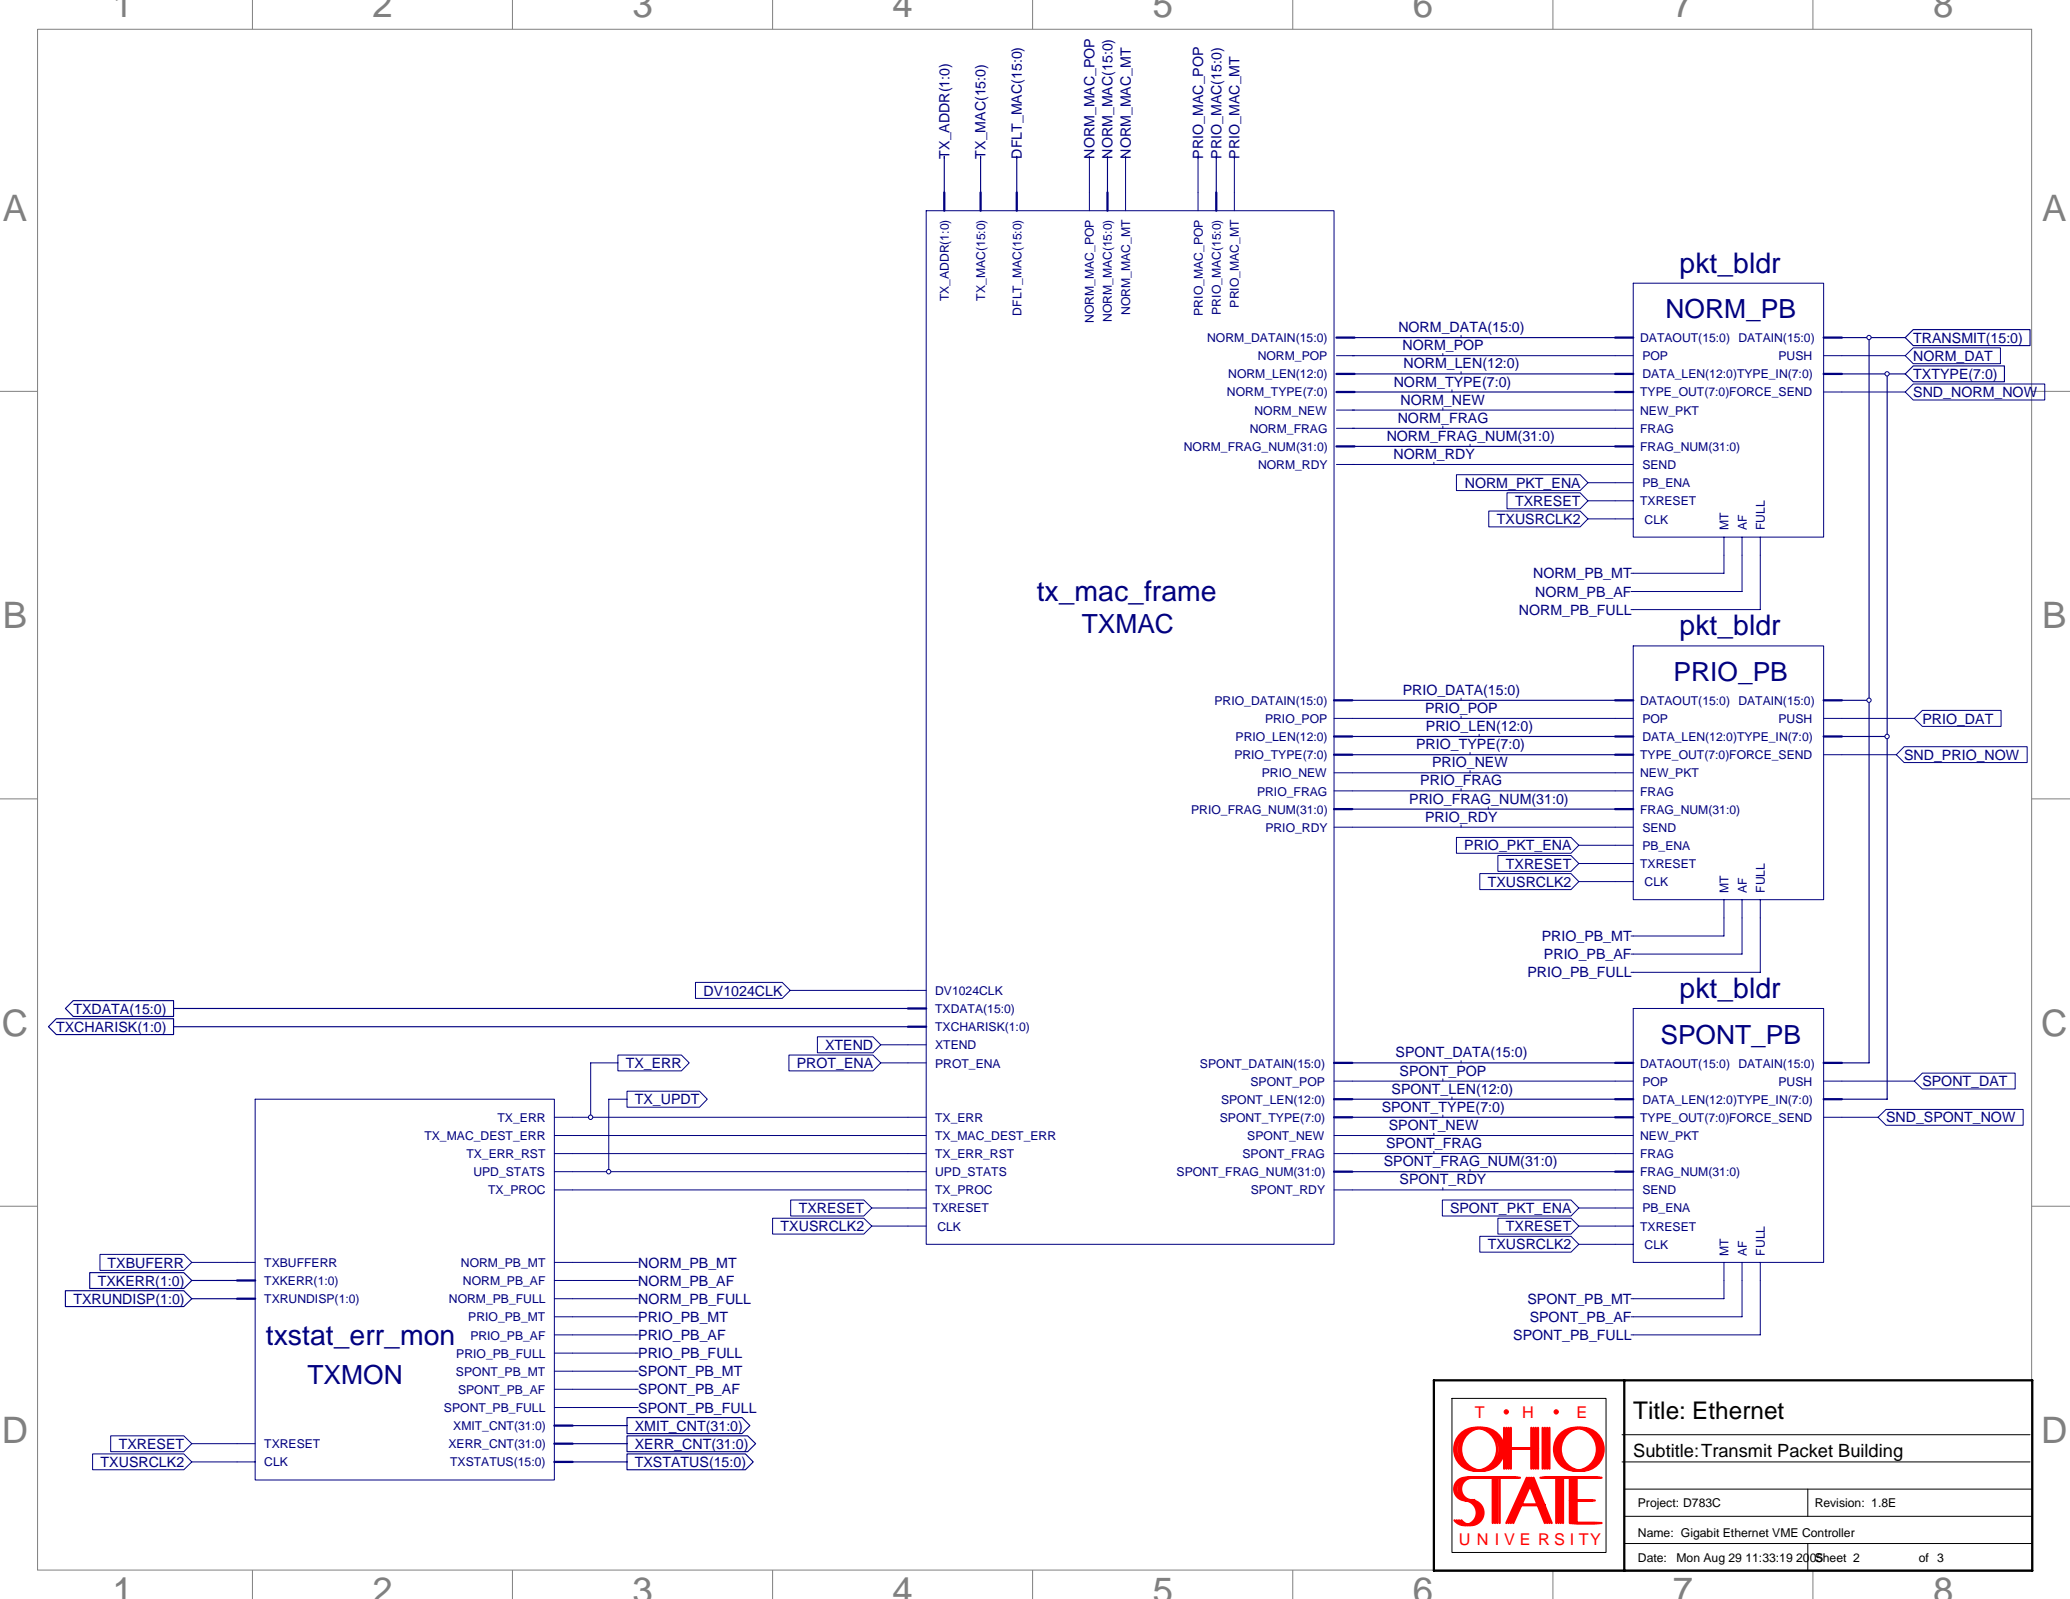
1 2 3 4 5 6 7 8

A

TX_ADDR(1:0)
TX_MAC(15:0)
DFLT_MAC(15:0)
NORM_MAC_POP
NORM_MAC(15:0)
NORM_MAC_MT
PRIO_MAC_POP
PRIO_MAC(15:0)
PRIO_MAC_MT

TX_ADDR(1:0)
TX_MAC(15:0)
DFLT_MAC(15:0)
NORM_MAC_POP
NORM_MAC(15:0)
NORM_MAC_MT
PRIO_MAC_POP
PRIO_MAC(15:0)
PRIO_MAC_MT

pkt_bldr
NORM_PB

NORM_DATAIN(15:0)
NORM_POP
NORM_LEN(12:0)
NORM_TYPE(7:0)
NORM_NEW
NORM_FRAG
NORM_FRAG_NUM(31:0)
NORM_RDY

NORM_DATA(15:0)
NORM_POP
NORM_LEN(12:0)
NORM_TYPE(7:0)
NORM_NEW
NORM_FRAG
NORM_FRAG_NUM(31:0)
NORM_RDY

DATAOUT(15:0) DATAIN(15:0)
POP PUSH
DATA_LEN(12:0)TYPE_IN(7:0)
TYPE_OUT(7:0)FORCE_SEND
NEW_PKT
FRAG
FRAG_NUM(31:0)
SEND
PB_ENA
TXRESET
CLK
MT AF FULL

TRANSMIT(15:0)
NORM_DAT
TXTYPE(7:0)
SND_NORM_NOW

NORM_PKT_ENA
TXRESET
TXUSRCLK2

NORM_PB_MT
NORM_PB_AF
NORM_PB_FULL

B

tx_mac_frame
TXMAC

pkt_bldr
PRIO_PB

PRIO_DATAIN(15:0)
PRIO_POP
PRIO_LEN(12:0)
PRIO_TYPE(7:0)
PRIO_NEW
PRIO_FRAG
PRIO_FRAG_NUM(31:0)
PRIO_RDY

PRIO_DATA(15:0)
PRIO_POP
PRIO_LEN(12:0)
PRIO_TYPE(7:0)
PRIO_NEW
PRIO_FRAG
PRIO_FRAG_NUM(31:0)
PRIO_RDY

DATAOUT(15:0) DATAIN(15:0)
POP PUSH
DATA_LEN(12:0)TYPE_IN(7:0)
TYPE_OUT(7:0)FORCE_SEND
NEW_PKT
FRAG
FRAG_NUM(31:0)
SEND
PB_ENA
TXRESET
CLK
MT AF FULL

PRIO_DAT
SND_PRIO_NOW

PRIO_PKT_ENA
TXRESET
TXUSRCLK2

PRIO_PB_MT
PRIO_PB_AF
PRIO_PB_FULL

C

DV1024CLK
TXDATA(15:0)
TXCHARISK(1:0)
XTEND
PROT_ENA
TX_ERR
TX_UPDT

DV1024CLK
TXDATA(15:0)
TXCHARISK(1:0)
XTEND
PROT_ENA
TX_ERR
TX_MAC_DEST_ERR
TX_ERR_RST
UPD_STATS
TX_PROC
TXRESET
CLK

TXRESET
TXUSRCLK2

pkt_bldr
SPONT_PB

SPONT_DATAIN(15:0)
SPONT_POP
SPONT_LEN(12:0)
SPONT_TYPE(7:0)
SPONT_NEW
SPONT_FRAG
SPONT_FRAG_NUM(31:0)
SPONT_RDY

SPONT_DATA(15:0)
SPONT_POP
SPONT_LEN(12:0)
SPONT_TYPE(7:0)
SPONT_NEW
SPONT_FRAG
SPONT_FRAG_NUM(31:0)
SPONT_RDY

DATAOUT(15:0) DATAIN(15:0)
POP PUSH
DATA_LEN(12:0)TYPE_IN(7:0)
TYPE_OUT(7:0)FORCE_SEND
NEW_PKT
FRAG
FRAG_NUM(31:0)
SEND
PB_ENA
TXRESET
CLK
MT AF FULL

SPONT_DAT
SND_SPONT_NOW

SPONT_PKT_ENA
TXRESET
TXUSRCLK2

SPONT_PB_MT
SPONT_PB_AF
SPONT_PB_FULL

TX_ERR
TX_MAC_DEST_ERR
TX_ERR_RST
UPD_STATS
TX_PROC

TXBUFERR
TXKERR(1:0)
TXRUNDISP(1:0)

TXBUFFERR
TXKERR(1:0)
TXRUNDISP(1:0)

txstat_err_mon
TXMON

NORM_PB_MT
NORM_PB_AF
NORM_PB_FULL
PRIO_PB_MT
PRIO_PB_AF
PRIO_PB_FULL
SPONT_PB_MT
SPONT_PB_AF
SPONT_PB_FULL
XMIT_CNT(31:0)
XERR_CNT(31:0)
TXSTATUS(15:0)

NORM_PB_MT
NORM_PB_AF
NORM_PB_FULL
PRIO_PB_MT
PRIO_PB_AF
PRIO_PB_FULL
SPONT_PB_MT
SPONT_PB_AF
SPONT_PB_FULL
XMIT_CNT(31:0)
XERR_CNT(31:0)
TXSTATUS(15:0)

D

TXRESET
TXUSRCLK2
TXRESET
CLK

T • H • E
OHIO
STATE
UNIVERSITY

Title: Ethernet
Subtitle: Transmit Packet Building
Project: D783C
Revision: 1.8E
Name: Gigabit Ethernet VME Controller
Date: Mon Aug 29 11:33:19 2005 Sheet 2 of 3

1 2 3 4 5 6 7 8